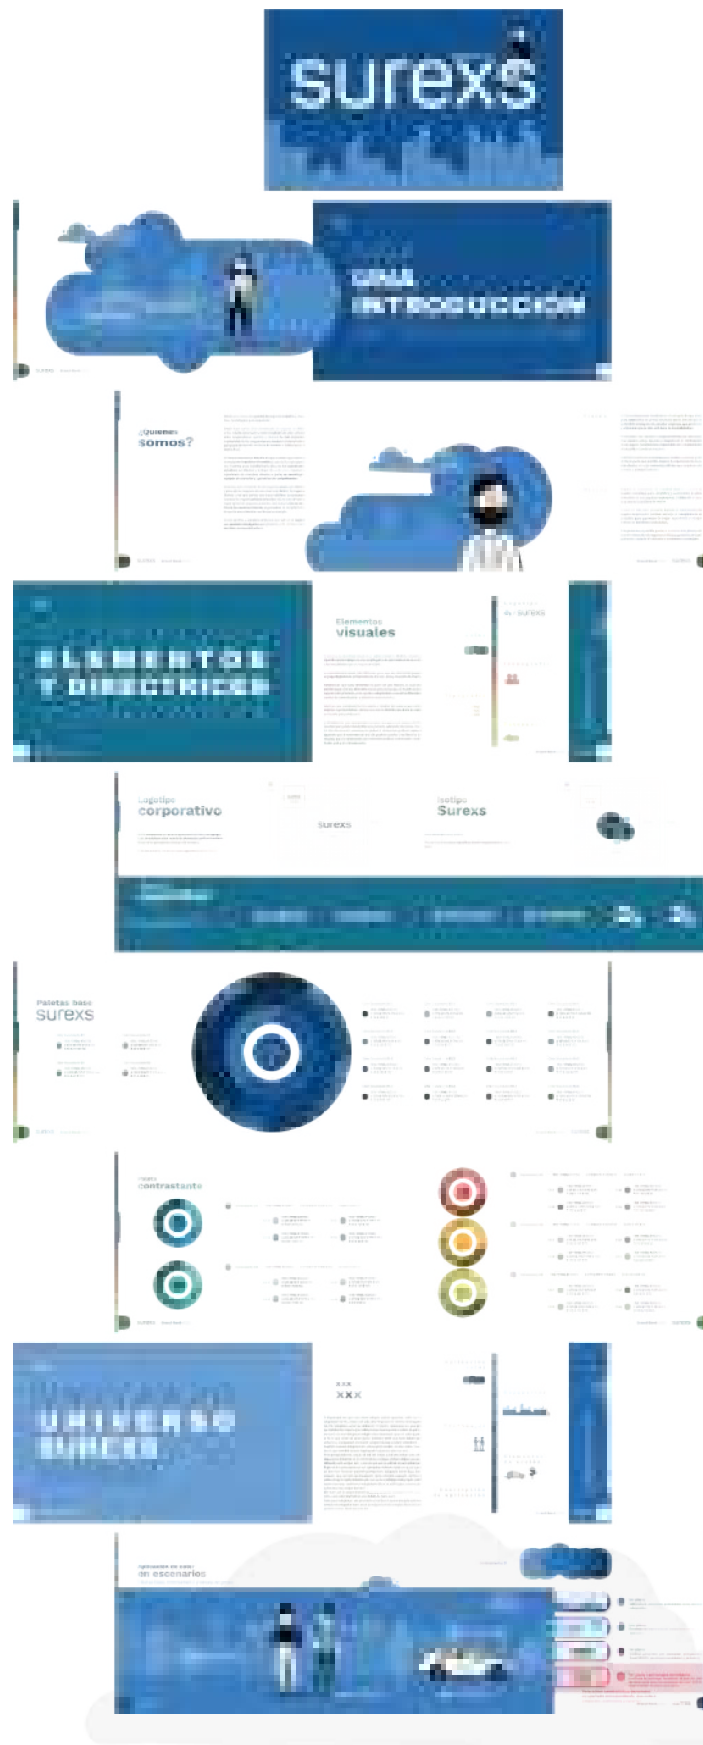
surexs

UNA INTRODUCCIÓN

¿Quiénes somos?

ELEMENTOS Y DIRECTRICES

Elementos visuales

Logotipo corporativo

surexs

Isotipo Surexs

Paletas base surexs

contrastante

UNIVERSO SURCES

XXX

en escenarios